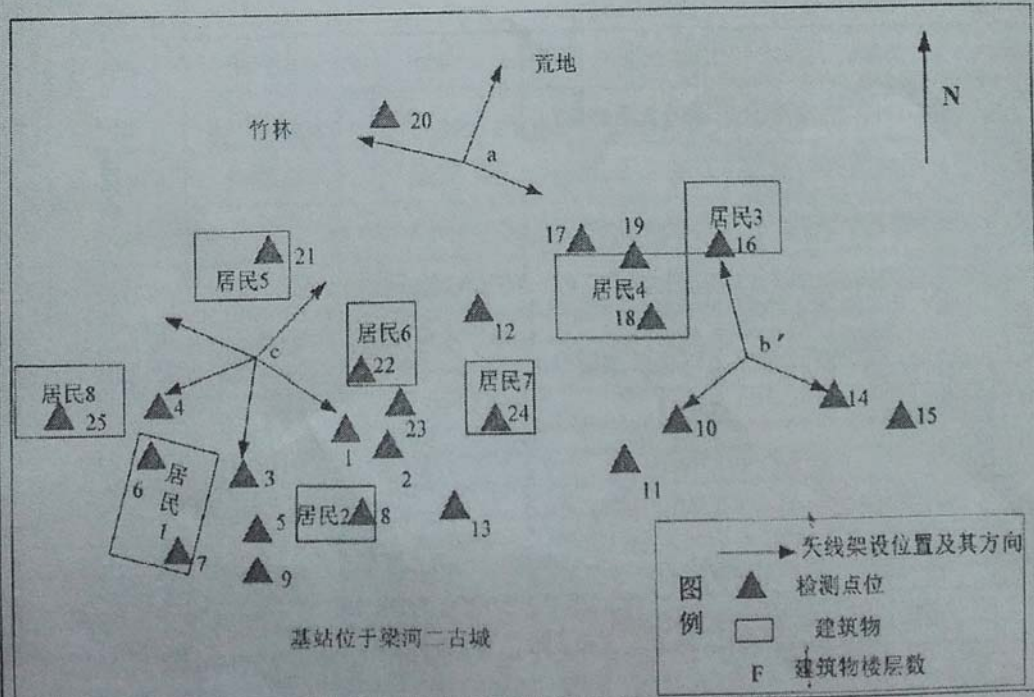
荒地

N

20

竹林

a

17 19 居民3 16

居民4 18

21 居民5

居民6 22

12

b′

c

居民8 25

4

居民7 24

23

14 15

10

1

2

居民 1

6

7

3

5

居民2 8

13

11

9

矢线架设位置及其方向

图例

检测点位

建筑物

F 建筑物楼层数

基站位于梁河二古城